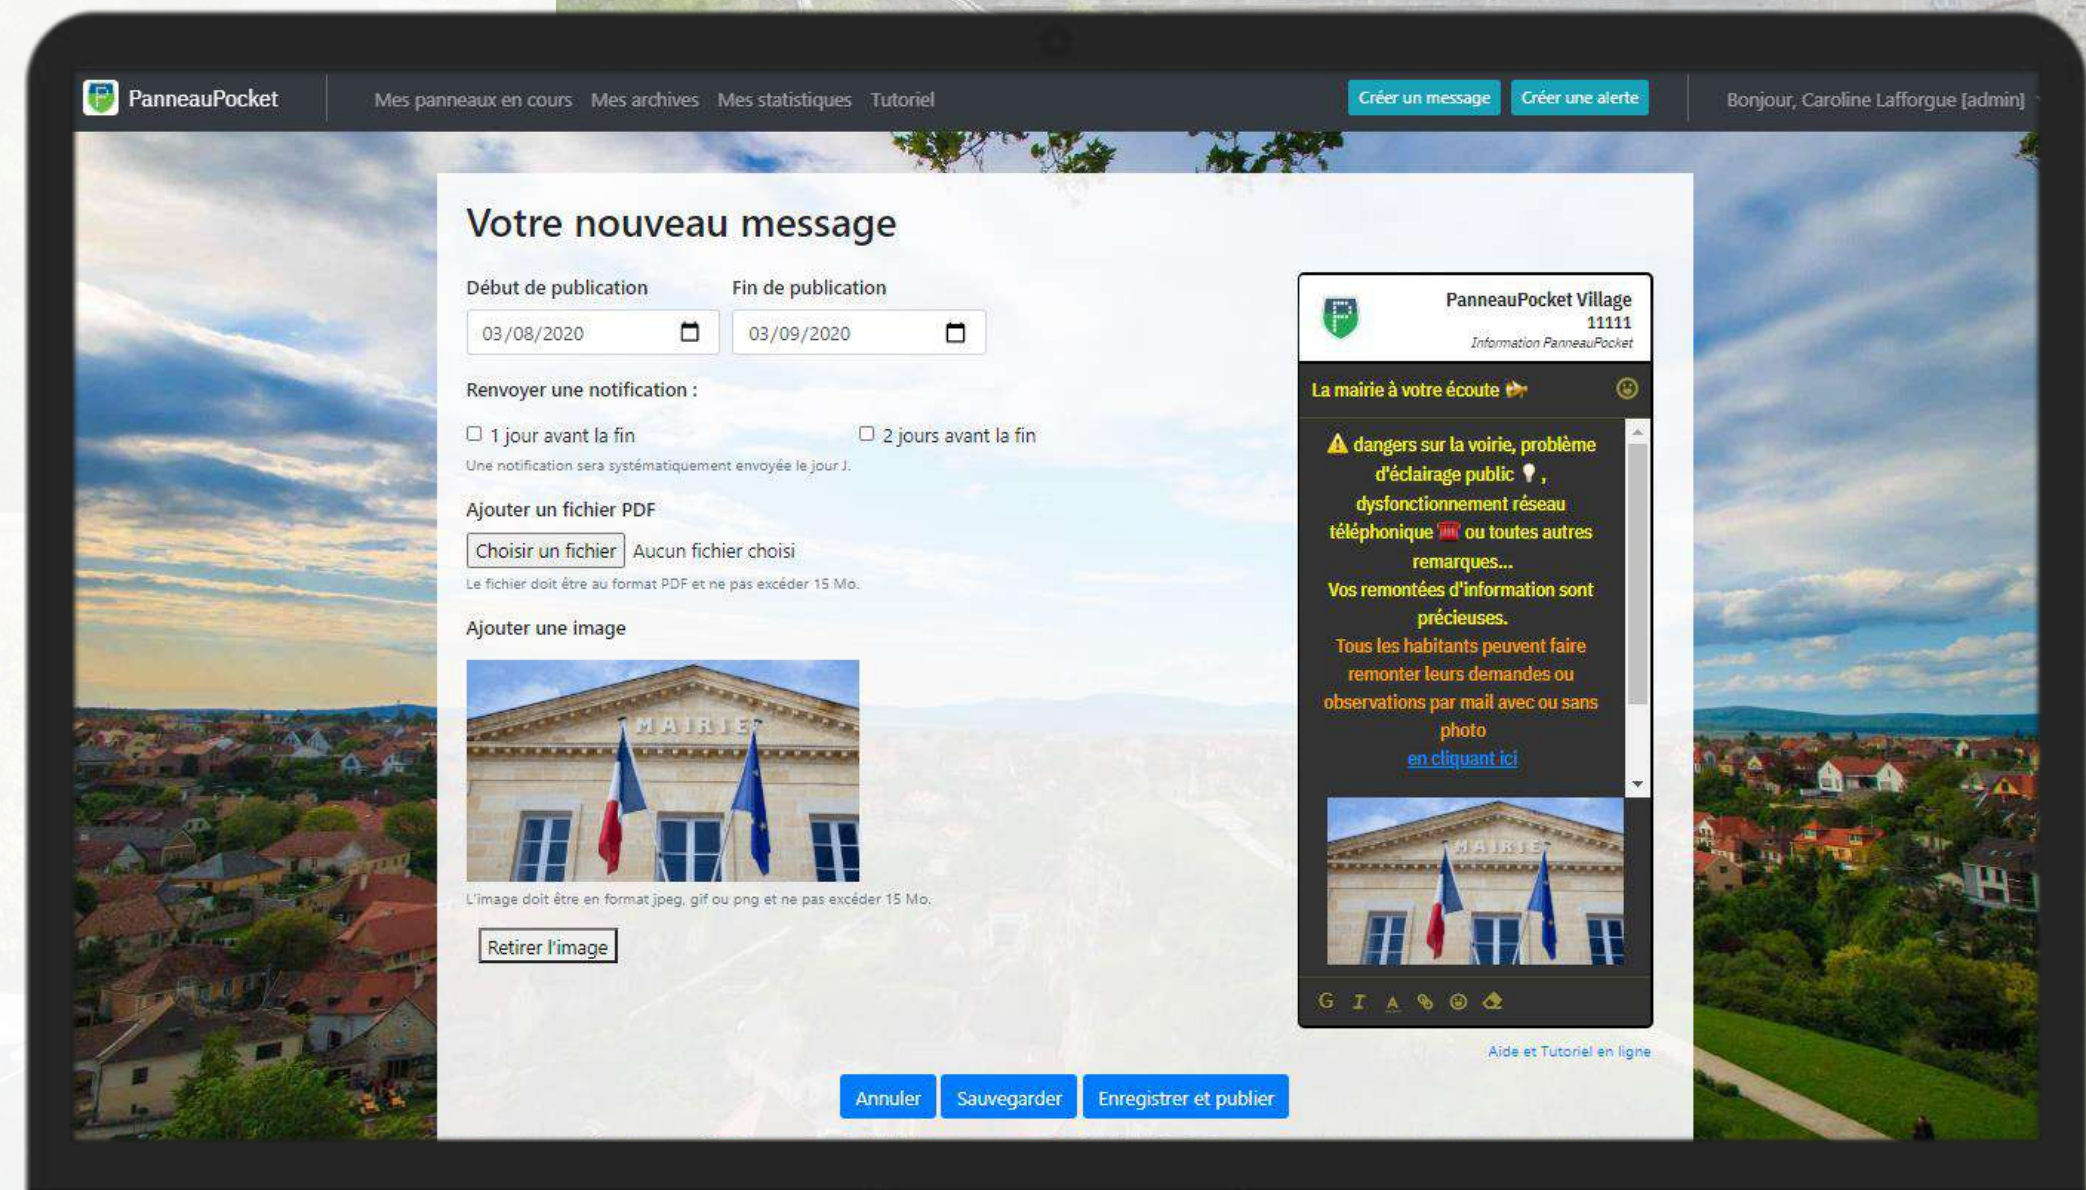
PanneauPocket Mes panneaux en cours Mes archives Mes statistiques Tutoriel Créer un message Créer une alerte Bonjour, Caroline Lafforgue [admin]

Votre nouveau message

Début de publication
03/08/2020

Fin de publication
03/09/2020

Renvoyer une notification :

1 jour avant la fin

2 jours avant la fin

Une notification sera systématiquement envoyée le jour J.

Ajouter un fichier PDF

Choisir un fichier Aucun fichier choisi

Le fichier doit être au format PDF et ne pas excéder 15 Mo.

Ajouter une image

MAIRIE

L'image doit être en format jpeg, gif ou png et ne pas excéder 15 Mo.

Retirer l'image

PanneauPocket Village
11111
Information PanneauPocket

La mairie à votre écoute

⚠ dangers sur la voirie, problème d'éclairage public, dysfonctionnement réseau téléphonique ou toutes autres remarques...
Vos remontées d'information sont précieuses.
Tous les habitants peuvent faire remonter leurs demandes ou observations par mail avec ou sans photo
en cliquant ici

MAIRIE

G I A

Aide et Tutoriel en ligne

Annuler Sauvegarder Enregistrer et publier